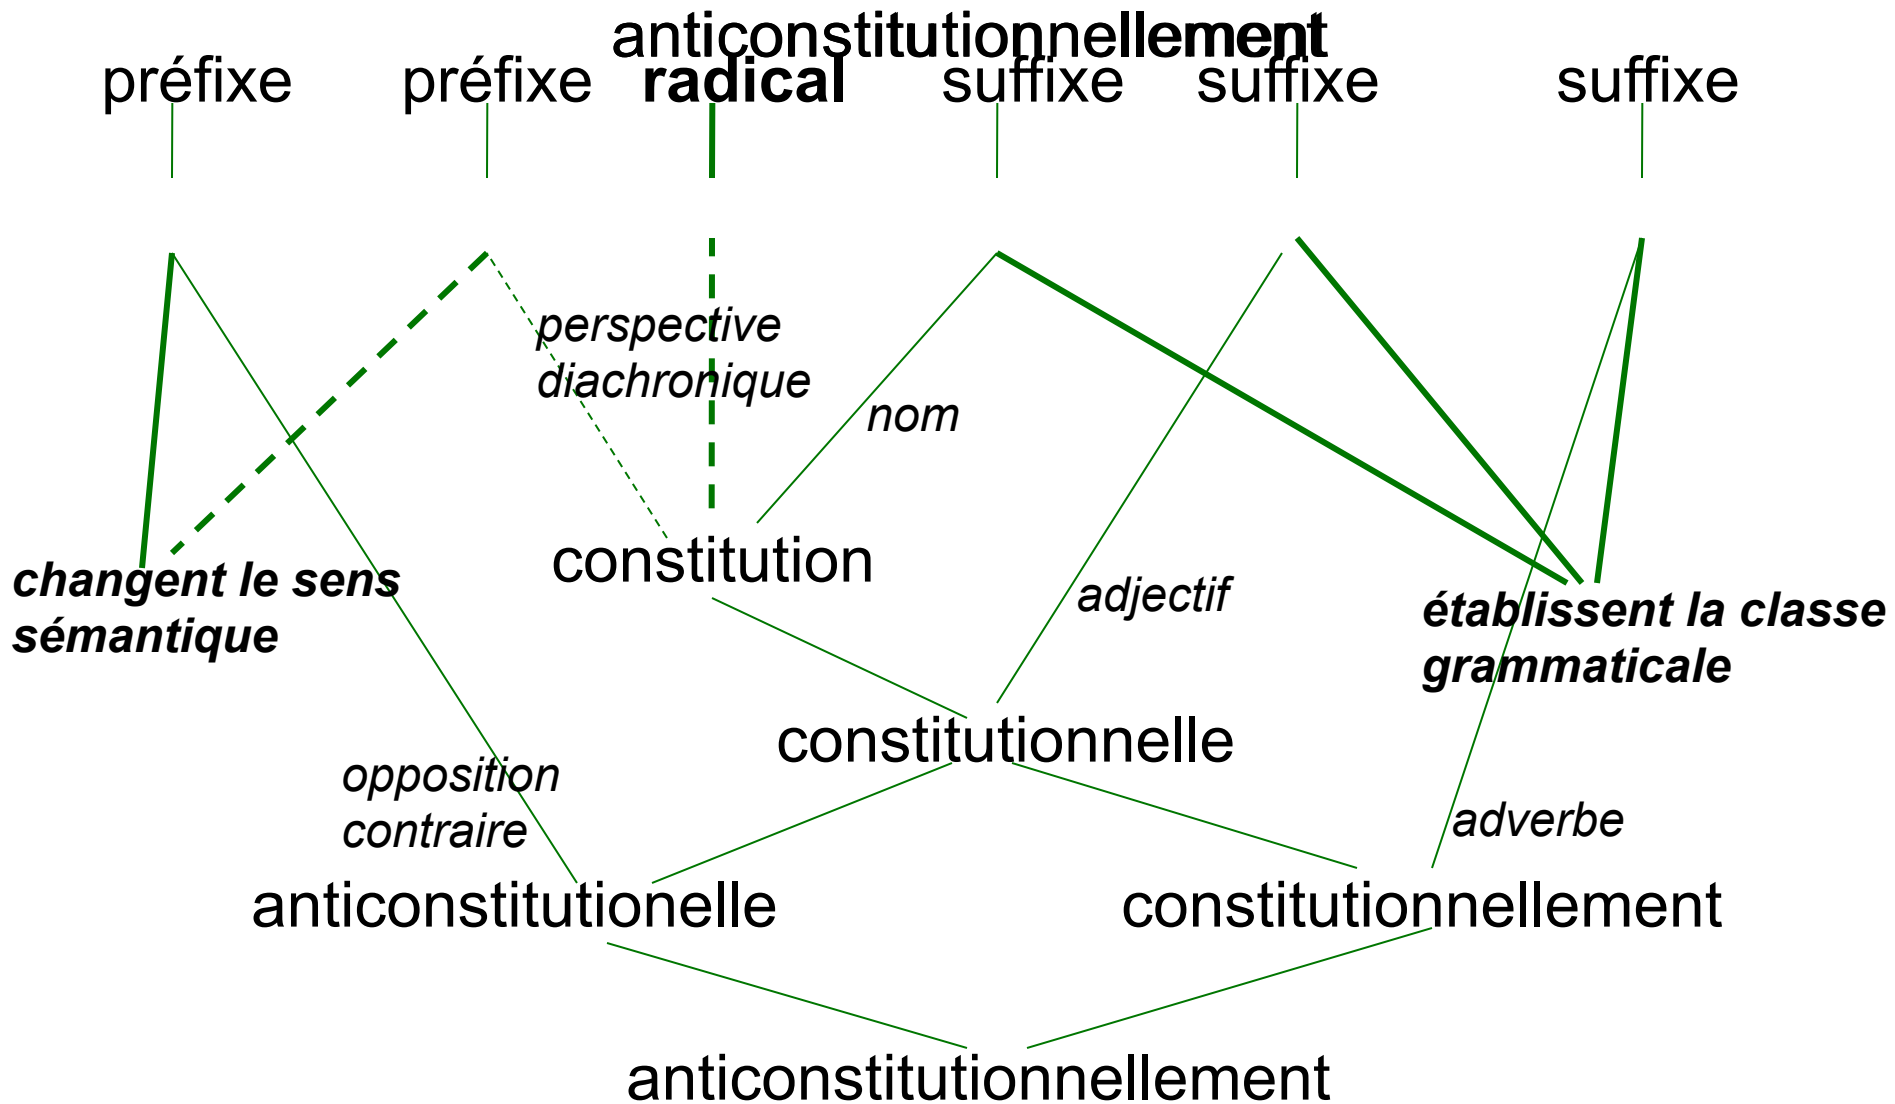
anticonstitutionnellement

préfixe préfixe **radical** suffixe suffixe suffixe

*perspective diachronique*

*nom*

***changent le sens sémantique***

constitution

*adjectif*

***établissent la classe grammaticale***

constitutionnelle

*opposition contraire*

*adverbe*

anticonstitutionelle

constitutionnellement

anticonstitutionnellement